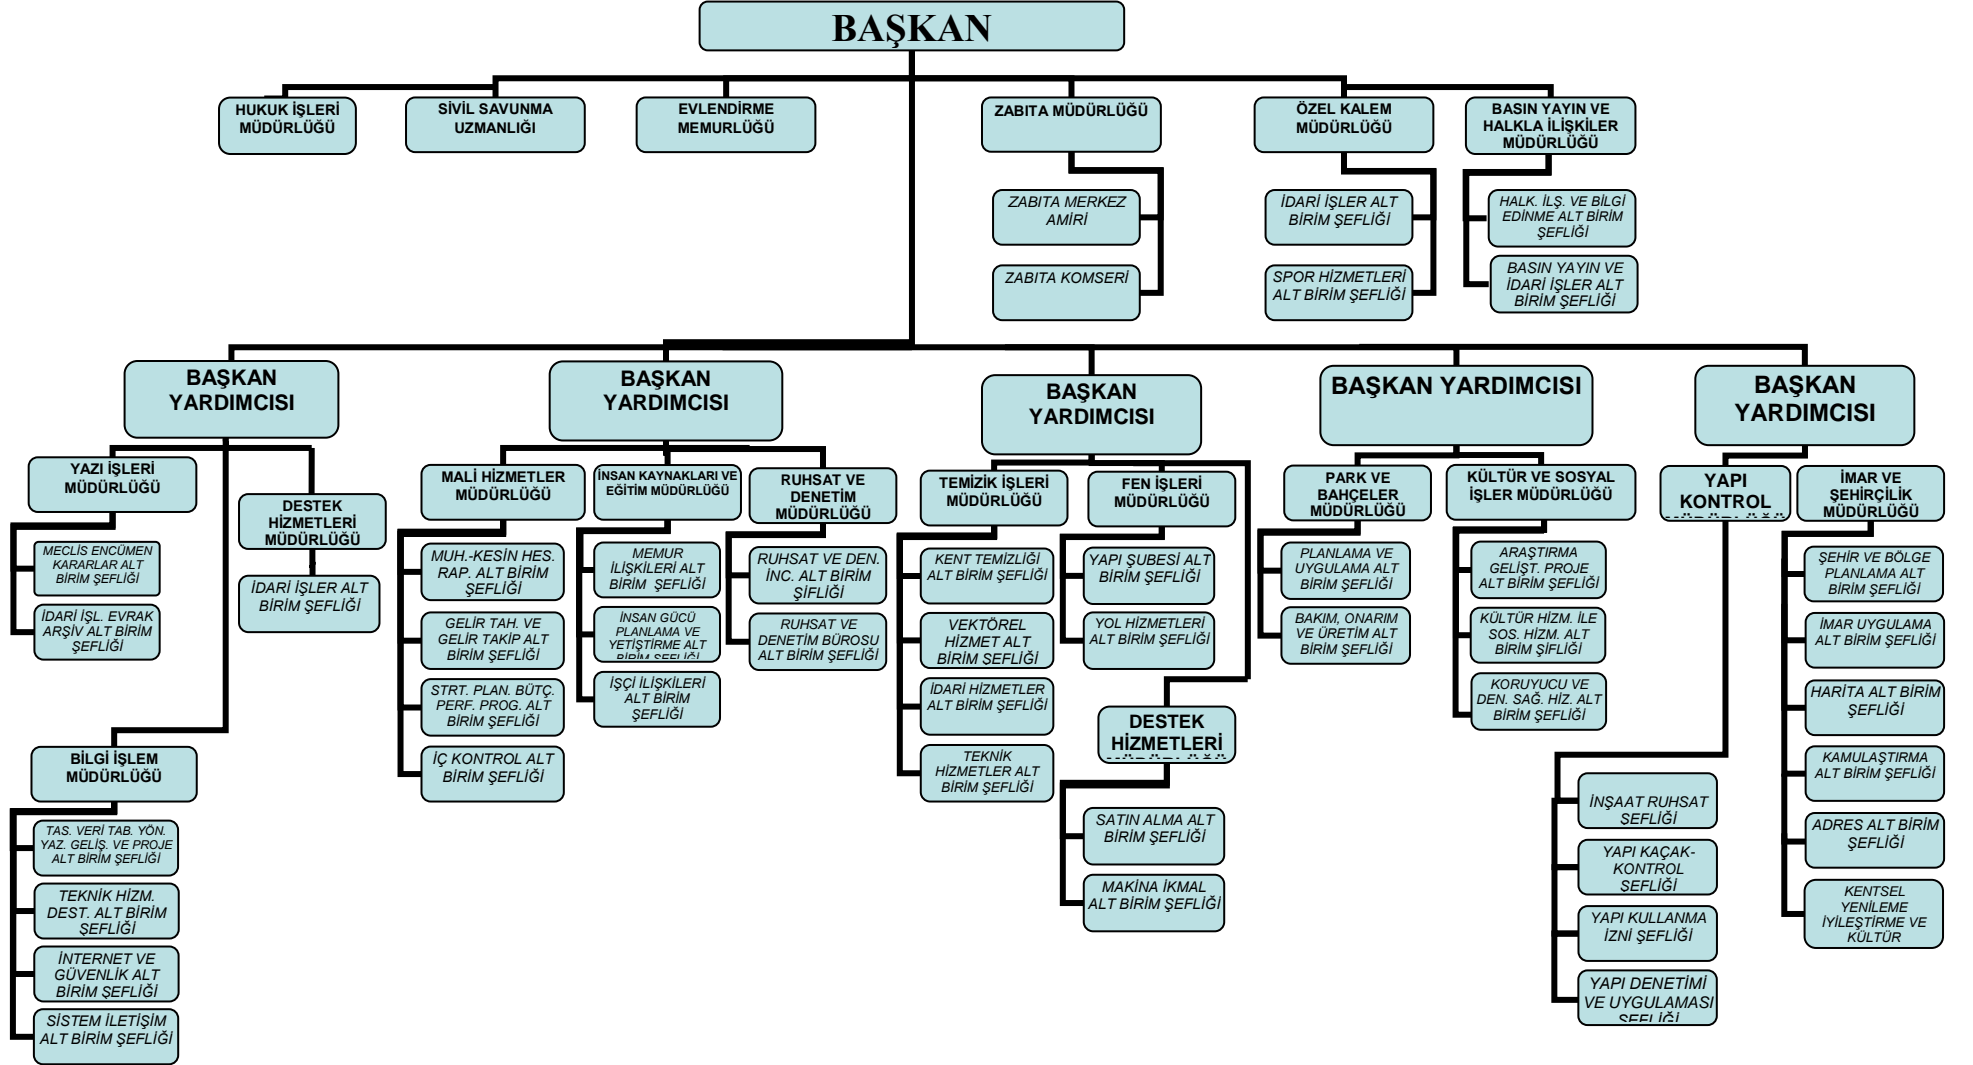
BAŞKAN

HUKUK İŞLERİ MÜDÜRLÜĞÜ

SİVİL SAVUNMA UZMANLIĞI

EVLENDİRME MEMURLUĞU

ZABITA MÜDÜRLÜĞÜ

ZABITA MERKEZ AMİRİ

ZABITA KOMSERİ

ÖZEL KALEM MÜDÜRLÜĞÜ

İDARİ İŞLER ALT BİRİM ŞEFLİĞİ

SPOR HİZMETLERİ ALT BİRİM ŞEFLİĞİ

BASIN YAYIN VE HALKLA İLİŞKİLER MÜDÜRLÜĞÜ

HALK. İLŞ. VE BİLGİ EDİNME ALT BİRİM ŞEFLİĞİ

BASIN YAYIN VE İDARİ İŞLER ALT BİRİM ŞEFLİĞİ

BAŞKAN YARDIMCISI

YAZI İŞLERİ MÜDÜRLÜĞÜ

MECLİS ENCÜMEN KARARLAR ALT BİRİM ŞEFLİĞİ

İDARİ İŞL. EVRAK ARŞİV ALT BİRİM ŞEFLİĞİ

DESTEK HİZMETLERİ MÜDÜRLÜĞÜ

İDARİ İŞLER ALT BİRİM ŞEFLİĞİ

BİLGİ İŞLEM MÜDÜRLÜĞÜ

TAS. VERİ TAB. YÖN. YAZ. GELİŞ. VE PROJE ALT BİRİM ŞEFLİĞİ

TEKNİK HİZM. DEST. ALT BİRİM ŞEFLİĞİ

İNTERNET VE GÜVENLİK ALT BİRİM ŞEFLİĞİ

SİSTEM İLETİŞİM ALT BİRİM ŞEFLİĞİ

BAŞKAN YARDIMCISI

MALİ HİZMETLER MÜDÜRLÜĞÜ

MUH.-KESİN HES. RAP. ALT BİRİM ŞEFLİĞİ

GELİR TAH. VE GELİR TAKİP ALT BİRİM ŞEFLİĞİ

STRT. PLAN. BÜTÇ. PERF. PROG. ALT BİRİM ŞEFLİĞİ

İÇ KONTROL ALT BİRİM ŞEFLİĞİ

İNSAN KAYNAKLARI VE EĞİTİM MÜDÜRLÜĞÜ

MEMUR İLİŞKİLERİ ALT BİRİM ŞEFLİĞİ

İNSAN GÜCÜ PLANLAMA VE YETİŞTİRME ALT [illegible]

İŞÇİ İLİŞKİLERİ ALT BİRİM ŞEFLİĞİ

RUHSAT VE DENETİM MÜDÜRLÜĞÜ

RUHSAT VE DEN. İNC. ALT BİRİM ŞİFLİĞİ

RUHSAT VE DENETİM BÜROSU ALT BİRİM ŞEFLİĞİ

BAŞKAN YARDIMCISI

TEMİZİK İŞLERİ MÜDÜRLÜĞÜ

KENT TEMİZLİĞİ ALT BİRİM ŞEFLİĞİ

VEKTÖREL HİZMET ALT BİRİM ŞEFLİĞİ

İDARİ HİZMETLER ALT BİRİM ŞEFLİĞİ

TEKNİK HİZMETLER ALT BİRİM ŞEFLİĞİ

FEN İŞLERİ MÜDÜRLÜĞÜ

YAPI ŞUBESİ ALT BİRİM ŞEFLİĞİ

YOL HİZMETLERİ ALT BİRİM ŞEFLİĞİ

DESTEK HİZMETLERİ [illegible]

SATIN ALMA ALT BİRİM ŞEFLİĞİ

MAKİNA İKMAL ALT BİRİM ŞEFLİĞİ

BAŞKAN YARDIMCISI

PARK VE BAHÇELER MÜDÜRLÜĞÜ

PLANLAMA VE UYGULAMA ALT BİRİM ŞEFLİĞİ

BAKIM, ONARIM VE ÜRETİM ALT BİRİM ŞEFLİĞİ

KÜLTÜR VE SOSYAL İŞLER MÜDÜRLÜĞÜ

ARAŞTIRMA GELİŞT. PROJE ALT BİRİM ŞEFLİĞİ

KÜLTÜR HİZM. İLE SOS. HİZM. ALT BİRİM ŞİFLİĞİ

KORUYUCU VE DEN. SAĞ. HİZ. ALT BİRİM ŞEFLİĞİ

BAŞKAN YARDIMCISI

YAPI KONTROL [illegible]

İNŞAAT RUHSAT ŞEFLİĞİ

YAPI KAÇAK-KONTROL ŞEFLİĞİ

YAPI KULLANMA İZNİ ŞEFLİĞİ

YAPI DENETİMİ VE UYGULAMASI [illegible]

İMAR VE ŞEHİRÇİLİK MÜDÜRLÜĞÜ

ŞEHİR VE BÖLGE PLANLAMA ALT BİRİM ŞEFLİĞİ

İMAR UYGULAMA ALT BİRİM ŞEFLİĞİ

HARİTA ALT BİRİM ŞEFLİĞİ

KAMULAŞTIRMA ALT BİRİM ŞEFLİĞİ

ADRES ALT BİRİM ŞEFLİĞİ

KENTSEL YENİLEME İYİLEŞTİRME VE KÜLTÜR